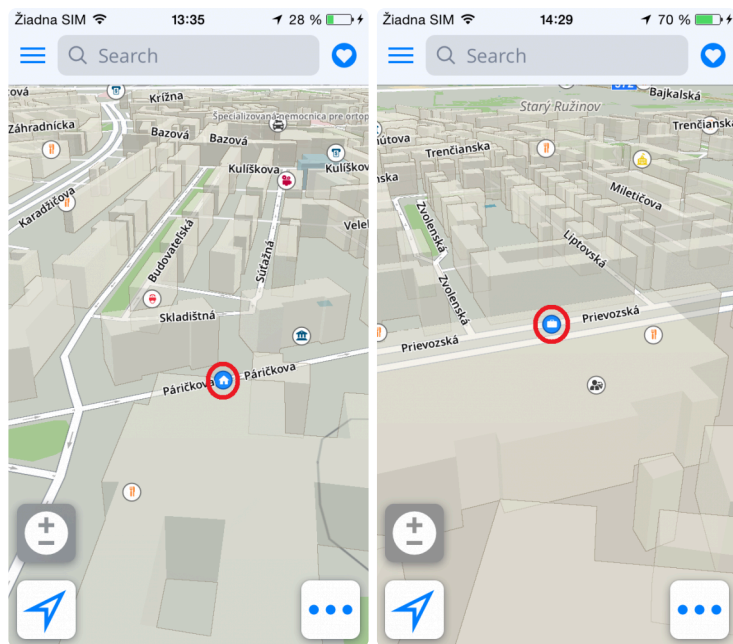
Žiadna SIM 13:35 28 %

Search

Krížna
Záhradnícka
Bazová
Bazová
Špecializovaná nemocnica pre ortop
Kulíškova
Kulíškova
Karadžičova
Velel
Budovateľská
Súťažná
Skladištná
Páričkova
Páričkova

Žiadna SIM 14:29 70 %

Search

Bajkalská
Starý Ružinov
Trenčianska
Trenčianska
útova
Miletičova
ska
Zvolenská
Liptovská
Zvolenská
Prievozská
Prievozská